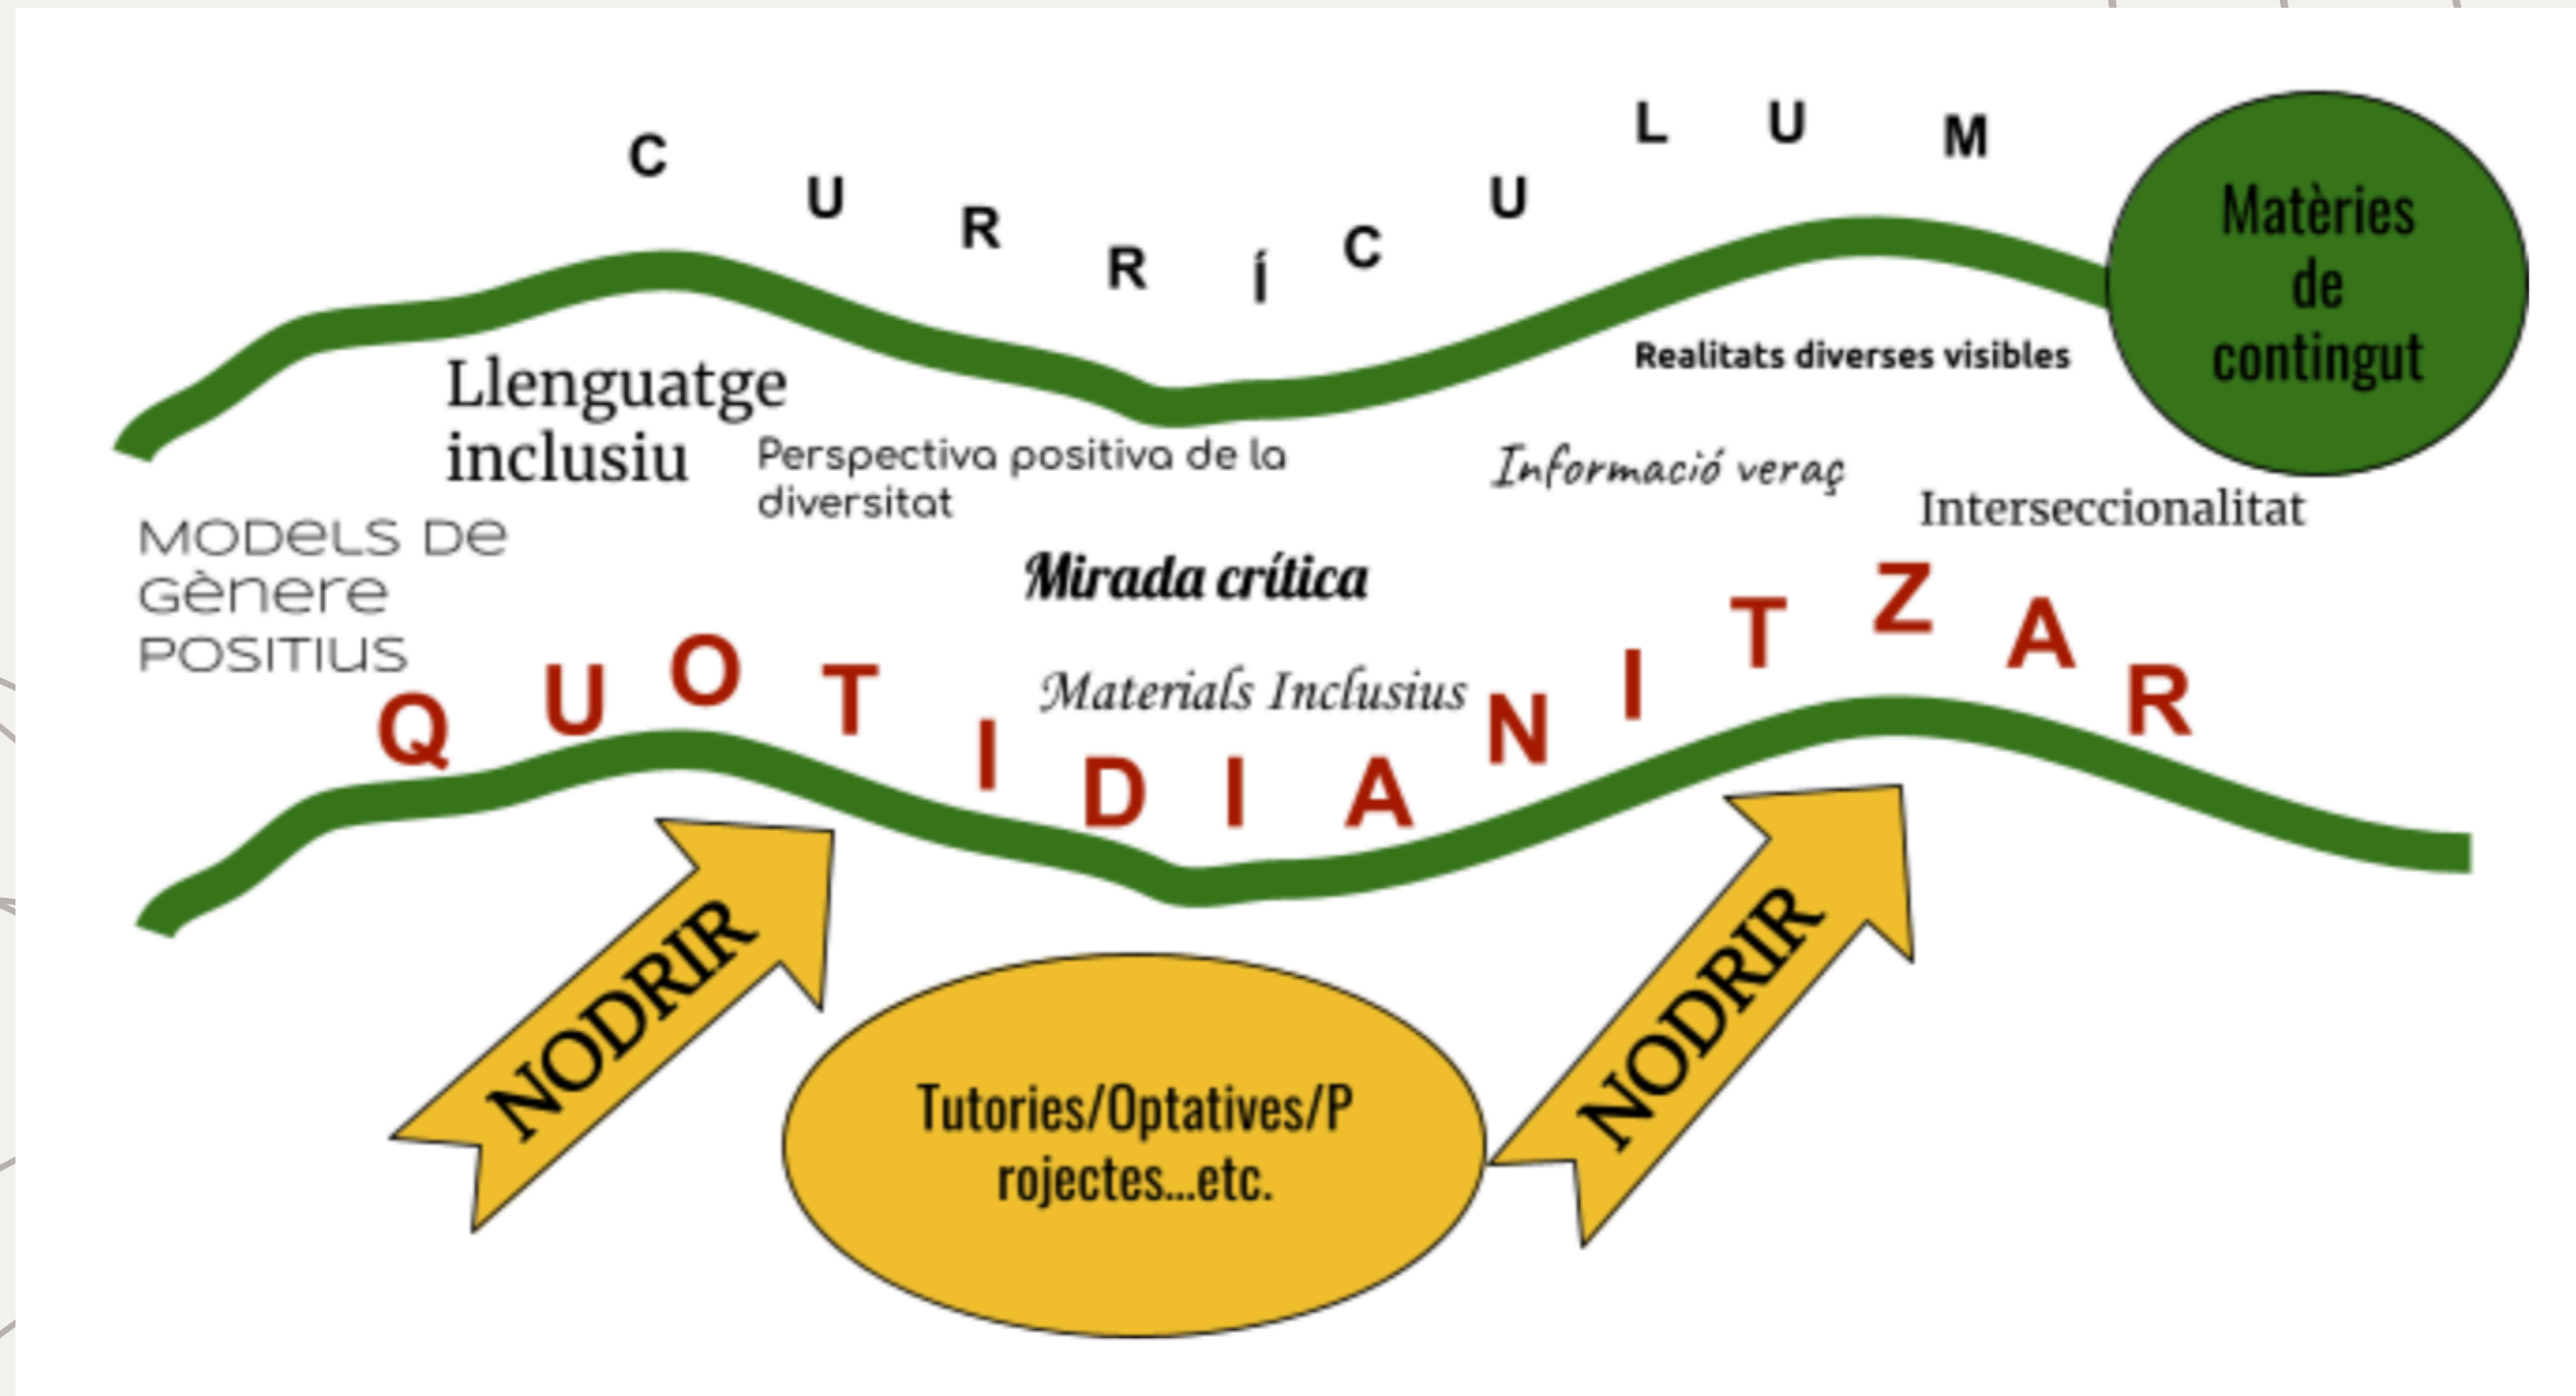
CURRÍCULUM

Matèries de contingut

Realitats diverses visibles

Llenguatge inclusiu

Perspectiva positiva de la diversitat

Informació veraç

Interseccionalitat

MODELS DE GÈNERE POSITIUS

Mirada crítica

Materials Inclusius

QUOTIDIANITZAR

NODRIR

Tutories/Optatives/Projectes...etc.

NODRIR